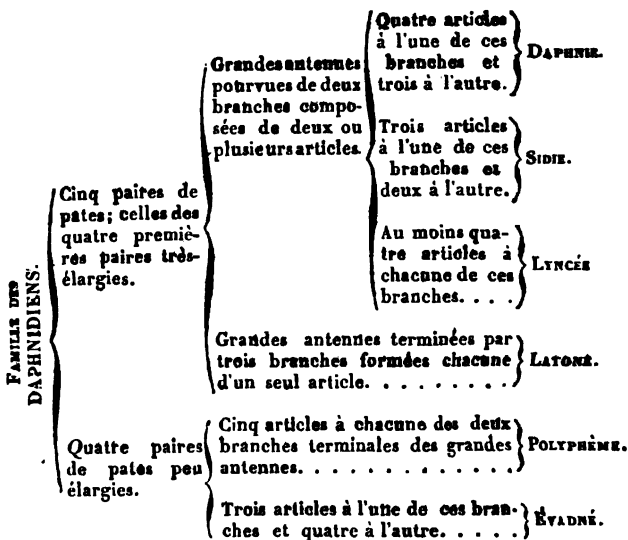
FAMILLE DES DAPHNIDIENS.

Cinq paires de pates; celles des quatre premières paires très-élargies.

Grandes antennes pourvues de deux branches composées de deux ou plusieurs articles.

Quatre articles à l'une de ces branches et trois à l'autre. DAPHNIE.

Trois articles à l'une de ces branches et deux à l'autre. SIDIE.

Au moins quatre articles à chacune de ces branches. . . . LYNCÉE

Grandes antennes terminées par trois branches formées chacune d'un seul article. . . . . . . . LATONE.

Quatre paires de pates peu élargies.

Cinq articles à chacune des deux branches terminales des grandes antennes. . . . . . . . . . . . . . POLYPHÈME.

Trois articles à l'une de ces branches et quatre à l'autre. . . . . ÉVADNÉ.